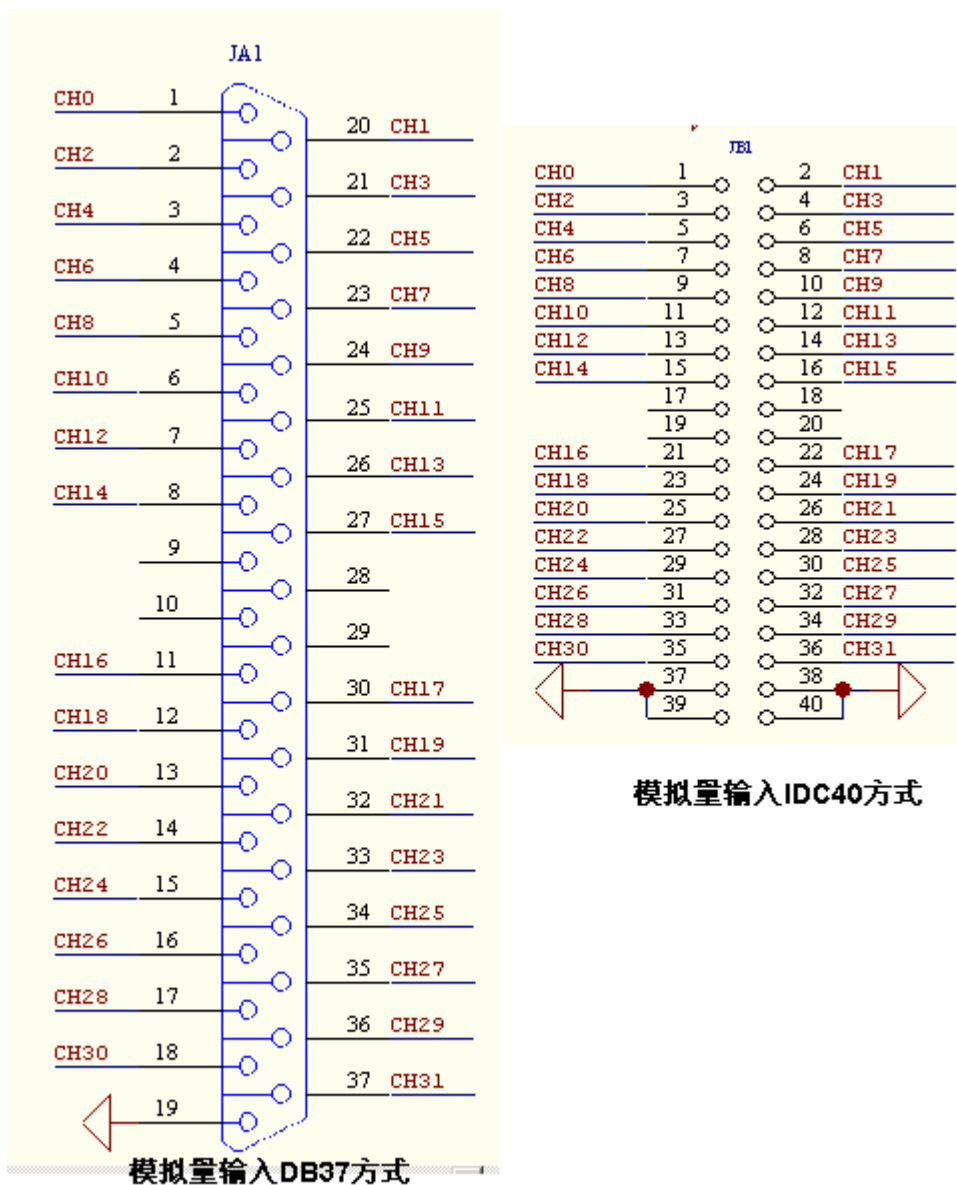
JA1

CH0 1
20 CH1
CH2 2
21 CH3
CH4 3
22 CH5
CH6 4
23 CH7
CH8 5
24 CH9
CH10 6
25 CH11
CH12 7
26 CH13
CH14 8
27 CH15
9
28
10
29
CH16 11
30 CH17
CH18 12
31 CH19
CH20 13
32 CH21
CH22 14
33 CH23
CH24 15
34 CH25
CH26 16
35 CH27
CH28 17
36 CH29
CH30 18
37 CH31
19

模拟量输入DB37方式

JB1

CH0 1 2 CH1
CH2 3 4 CH3
CH4 5 6 CH5
CH6 7 8 CH7
CH8 9 10 CH9
CH10 11 12 CH11
CH12 13 14 CH13
CH14 15 16 CH15
17 18
19 20
CH16 21 22 CH17
CH18 23 24 CH19
CH20 25 26 CH21
CH22 27 28 CH23
CH24 29 30 CH25
CH26 31 32 CH27
CH28 33 34 CH29
CH30 35 36 CH31
37 38
39 40

模拟量输入IDC40方式